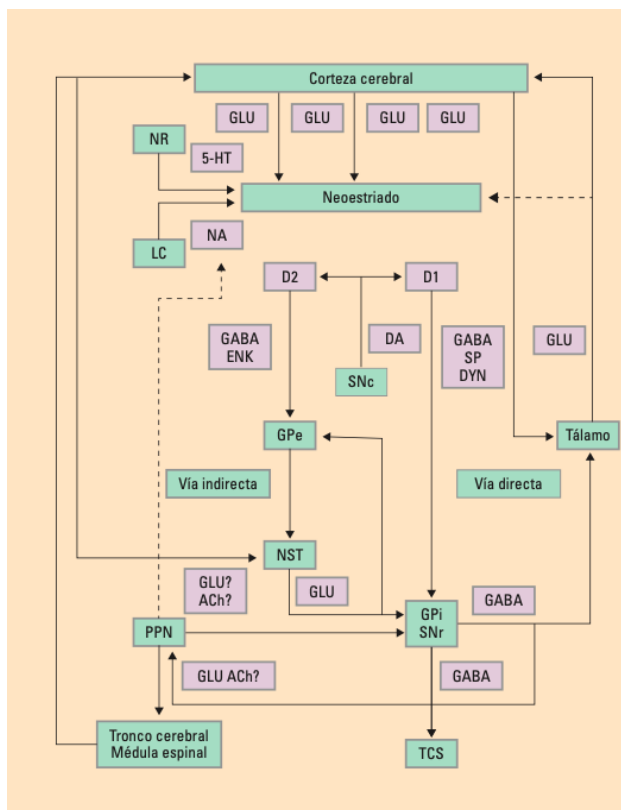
Corteza cerebral

GLU
GLU
GLU
GLU

NR
5-HT

Neoestriado

LC
NA

D2
D1

GABA
ENK

DA

GABA
SP
DYN

GLU

SNc

GPe

Tálamo

Vía indirecta

Vía directa

NST

GLU?
ACh?

GLU

GPi
SNr

GABA

PPN

GLU ACh?

GABA

Tronco cerebral
Médula espinal

TCS